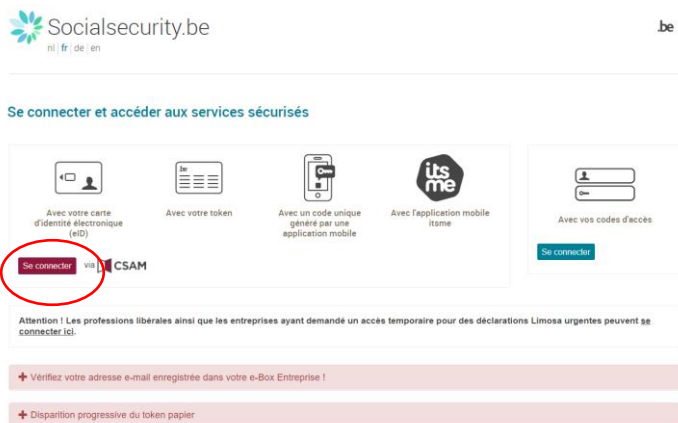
Socialsecurity.be
nl | fr | de | en

.be

Se connecter et accéder aux services sécurisés

Avec votre carte d'identité électronique (eID)

Avec votre token

Avec un code unique généré par une application mobile

Avec l'application mobile itsme

Se connecter via CSAM

Avec vos codes d'accès

Se connecter

Attention ! Les professions libérales ainsi que les entreprises ayant demandé un accès temporaire pour des déclarations Limosa urgentes peuvent se connecter ici.

+ Vérifiez votre adresse e-mail enregistrée dans votre e-Box Entreprise !

+ Disparition progressive du token papier